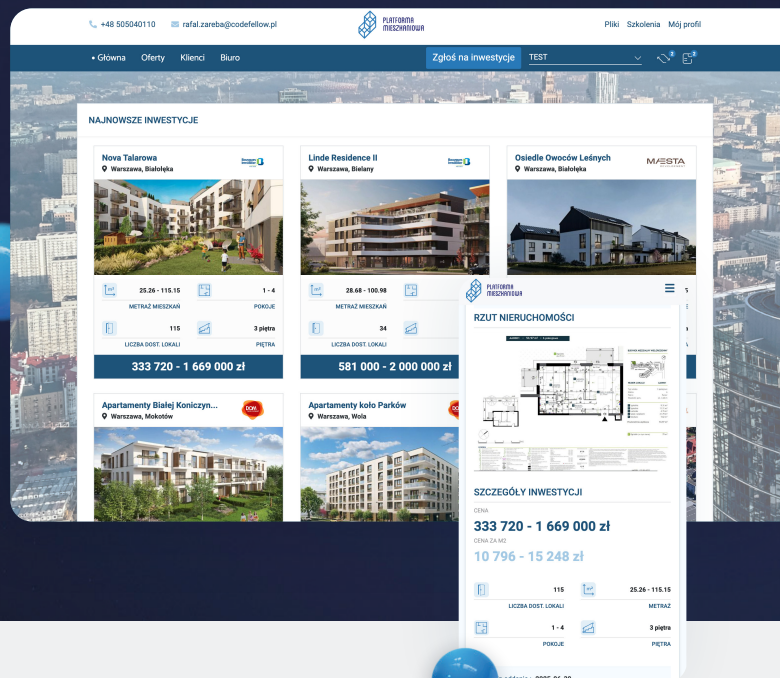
+48 505040110 rafal.zareba@codefellow.pl

PLATFORMA MIESZKANIOWA

Pliki Szkolenia Mój profil

• Główna Oferty Klienci Biuro

Zgłoś na inwestycje TEST

NAJNOWSZE INWESTYCJE

Nova Talarowa
Warszawa, Białołęka

25.26 - 115.15
METRAŻ MIESZKAŃ
1 - 4
POKOJE
115
LICZBA DOST. LOKALI
3 piętra
PIĘTRA

333 720 - 1 669 000 zł

Linde Residence II
Warszawa, Bielany

28.68 - 100.98
METRAŻ MIESZKAŃ
34
LICZBA DOST. LOKALI

581 000 - 2 000 000 zł

Osiedle Owoców Leśnych
Warszawa, Białołęka

MAESTA

Apartamenty Białej Koniczyn...
Warszawa, Mokotów

Apartamenty koło Parków
Warszawa, Wola

PLATFORMA MIESZKANIOWA

RZUT NIERUCHOMOŚCI

SZCZEGÓŁY INWESTYCJI

CENA
333 720 - 1 669 000 zł
CENA ZA M2
10 796 - 15 248 zł

115
LICZBA DOST. LOKALI
25.26 - 115.15
METRAŻ
1 - 4
POKOJE
3 piętra
PIĘTRA